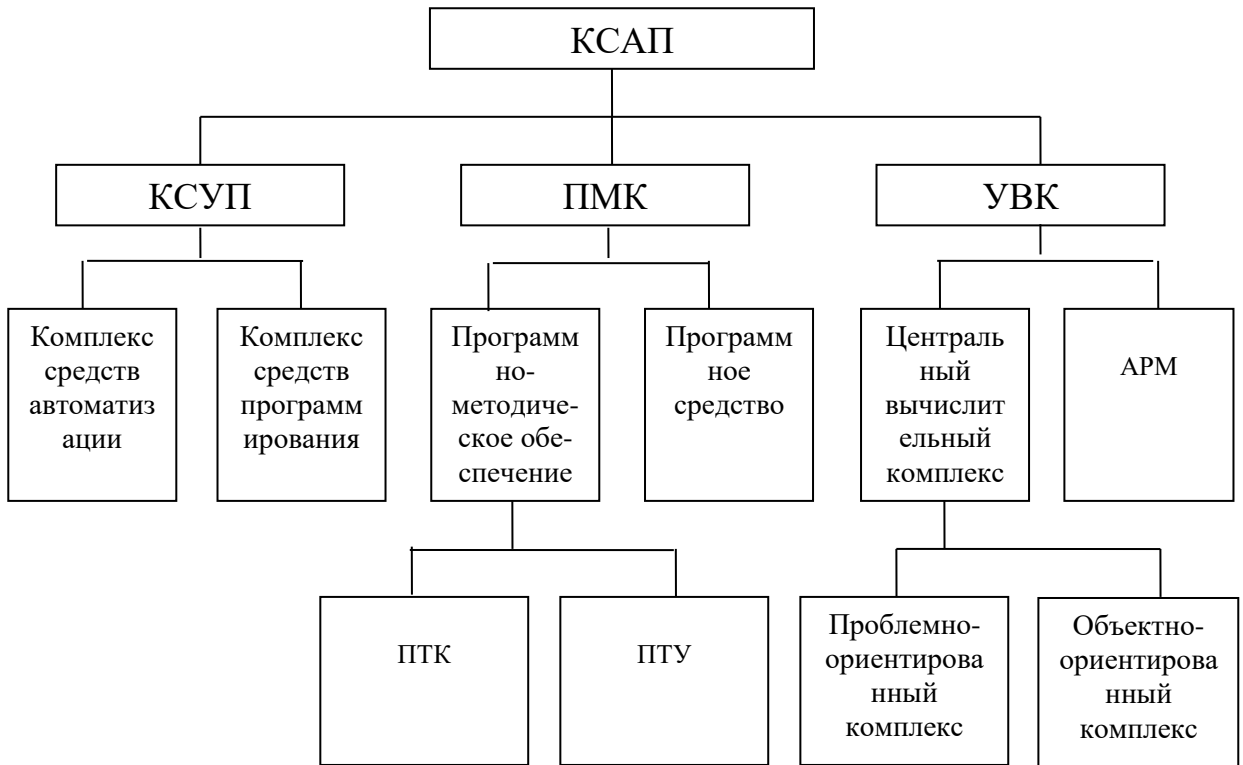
КСАП

КСУП

ПМК

УВК

Комплекс средств автоматизации

Комплекс средств программирования

Программно-методическое обеспечение

Программное средство

Центральный вычислительный комплекс

АРМ

ПТК

ПТУ

Проблемно-ориентированный комплекс

Объектно-ориентированный комплекс